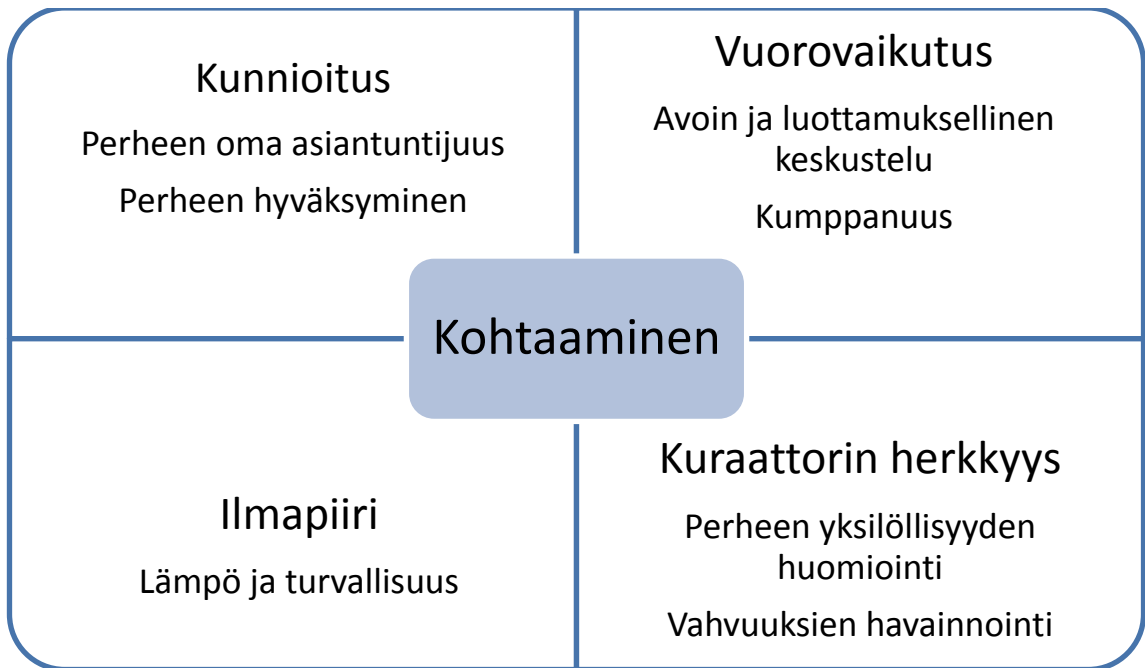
Kunnioitus

Perheen oma asiantuntijuus

Perheen hyväksyminen

Vuorovaikutus

Avoin ja luottamuksellinen keskustelu

Kumppanuus

Kohtaaminen

Ilmapiiri

Lämpö ja turvallisuus

Kuraattorin herkkyys

Perheen yksilöllisyyden huomiointi

Vahvuuksien havainnointi